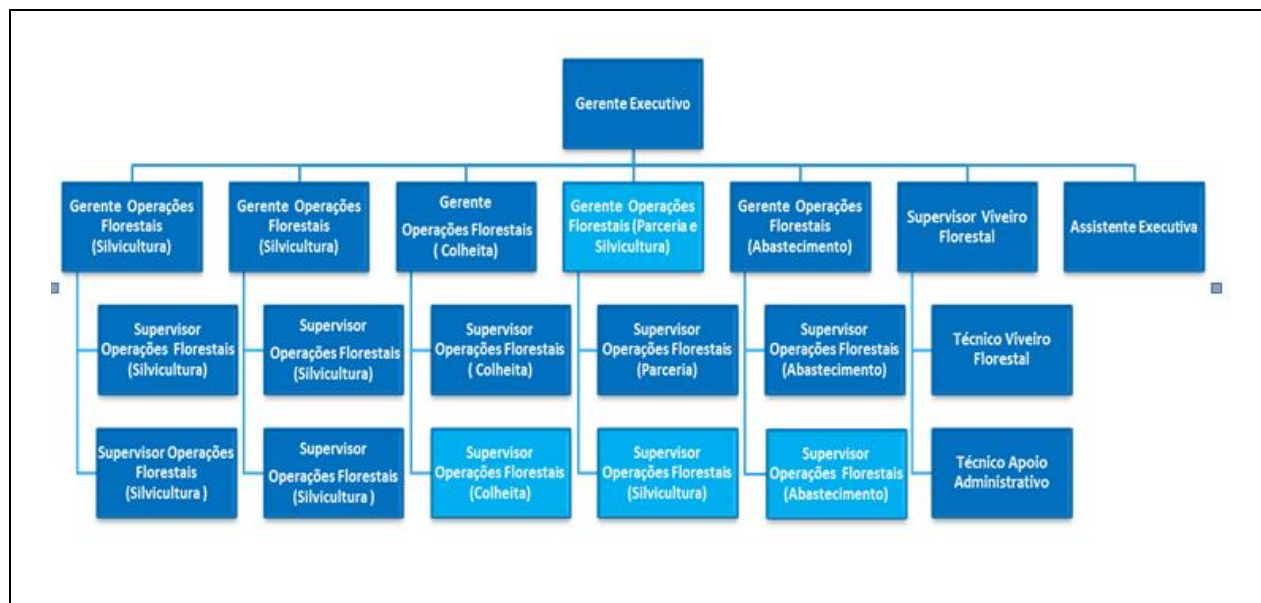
Gerente Executivo

Gerente Operações Florestais (Silvicultura)

Supervisor Operações Florestais (Silvicultura)

Supervisor Operações Florestais (Silvicultura )

Gerente Operações Florestais (Silvicultura)

Supervisor Operações Florestais (Silvicultura)

Supervisor Operações Florestais (Silvicultura )

Gerente Operações Florestais ( Colheita)

Supervisor Operações Florestais ( Colheita)

Supervisor Operações Florestais (Colheita)

Gerente Operações Florestais (Parceria e Silvicultura)

Supervisor Operações Florestais (Parceria)

Supervisor Operações Florestais (Silvicultura)

Gerente Operações Florestais (Abastecimento)

Supervisor Operações Florestais (Abastecimento)

Supervisor Operações Florestais (Abastecimento)

Supervisor Viveiro Florestal

Técnico Viveiro Florestal

Técnico Apoio Administrativo

Assistente Executiva